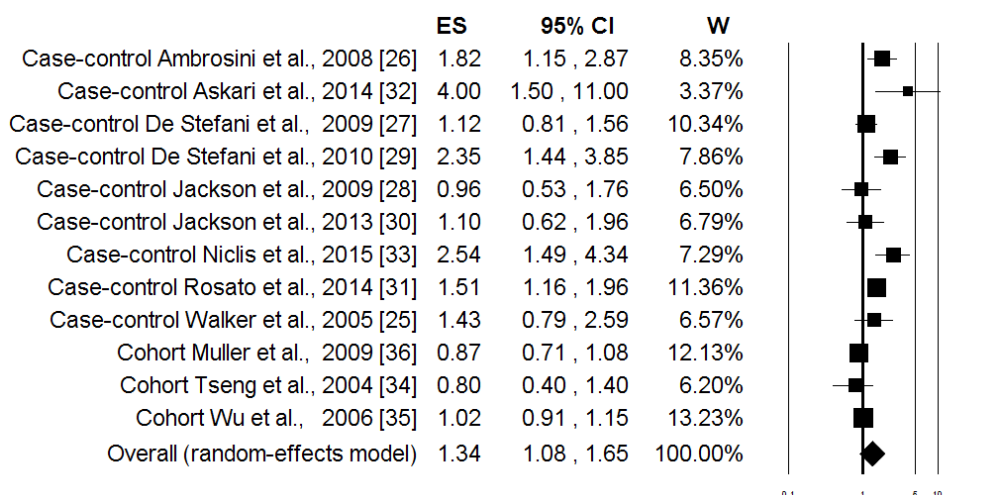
| | ES | 95% CI | W |
|---|---|---|---|
| Case-control Ambrosini et al., 2008 [26] | 1.82 | 1.15 , 2.87 | 8.35% |
| Case-control Askari et al., 2014 [32] | 4.00 | 1.50 , 11.00 | 3.37% |
| Case-control De Stefani et al., 2009 [27] | 1.12 | 0.81 , 1.56 | 10.34% |
| Case-control De Stefani et al., 2010 [29] | 2.35 | 1.44 , 3.85 | 7.86% |
| Case-control Jackson et al., 2009 [28] | 0.96 | 0.53 , 1.76 | 6.50% |
| Case-control Jackson et al., 2013 [30] | 1.10 | 0.62 , 1.96 | 6.79% |
| Case-control Niclis et al., 2015 [33] | 2.54 | 1.49 , 4.34 | 7.29% |
| Case-control Rosato et al., 2014 [31] | 1.51 | 1.16 , 1.96 | 11.36% |
| Case-control Walker et al., 2005 [25] | 1.43 | 0.79 , 2.59 | 6.57% |
| Cohort Muller et al., 2009 [36] | 0.87 | 0.71 , 1.08 | 12.13% |
| Cohort Tseng et al., 2004 [34] | 0.80 | 0.40 , 1.40 | 6.20% |
| Cohort Wu et al., 2006 [35] | 1.02 | 0.91 , 1.15 | 13.23% |
| Overall (random-effects model) | 1.34 | 1.08 , 1.65 | 100.00% |

0.1 1 5 10